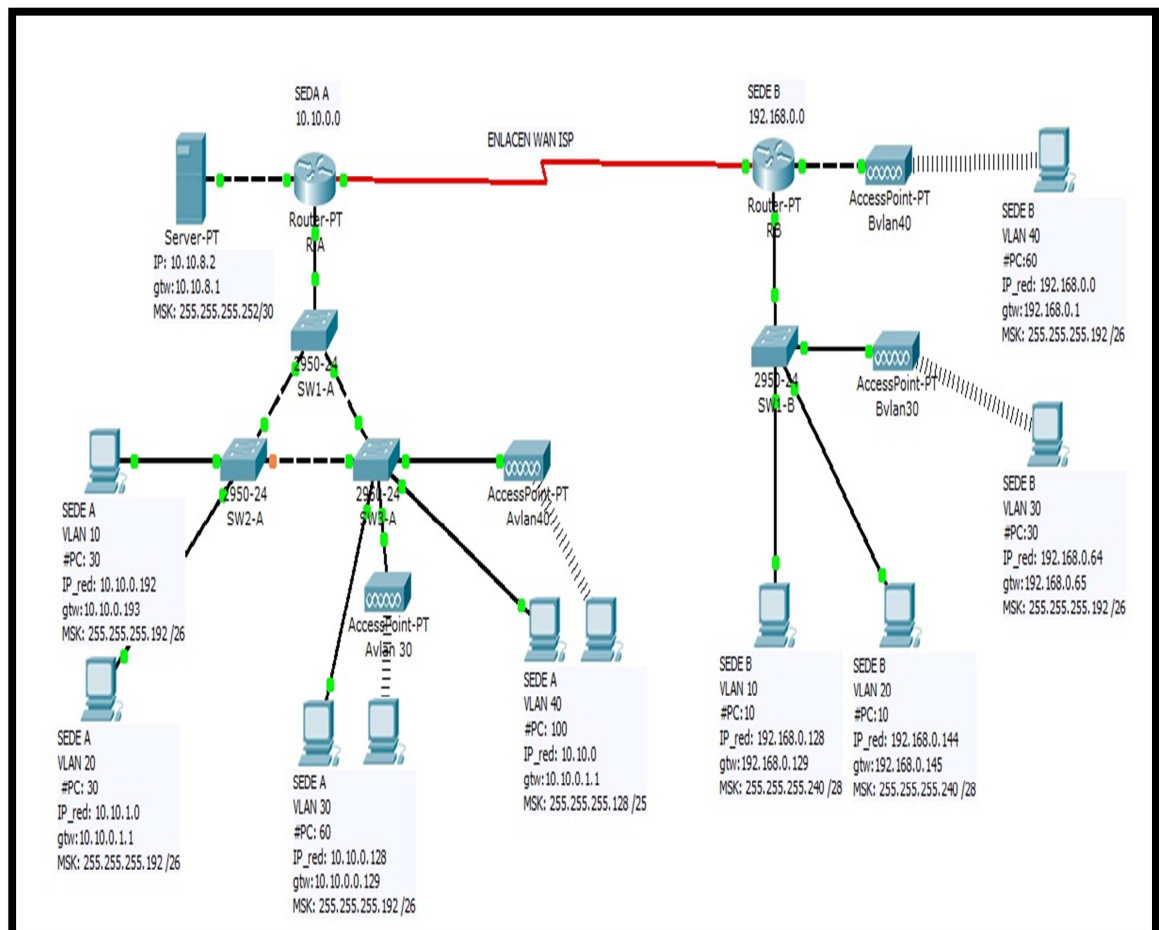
SEDA A
10.10.0.0

ENLACEN WAN ISP

SEDE B
192.168.0.0

Server-PT
IP: 10.10.8.2
gtw:10.10.8.1
MSK: 255.255.255.252/30

Router-PT
RA

Router-PT
RB

AccessPoint-PT
Bvlan40

SEDE B
VLAN 40
#PC:60
IP_red: 192.168.0.0
gtw:192.168.0.1
MSK: 255.255.255.192 /26

2950-24
SW1-A

2950-24
SW1-B

AccessPoint-PT
Bvlan30

2950-24
SW2-A

2950-24
SW3-A

AccessPoint-PT
Avlan40

SEDE B
VLAN 30
#PC:30
IP_red: 192.168.0.64
gtw:192.168.0.65
MSK: 255.255.255.192 /26

SEDE A
VLAN 10
#PC: 30
IP_red: 10.10.0.192
gtw:10.10.0.193
MSK: 255.255.255.192 /26

AccessPoint-PT
Avlan 30

SEDE A
VLAN 40
#PC: 100
IP_red: 10.10.0
gtw:10.10.0.1.1
MSK: 255.255.255.128 /25

SEDE B
VLAN 10
#PC:10
IP_red: 192.168.0.128
gtw:192.168.0.129
MSK: 255.255.255.240 /28

SEDE B
VLAN 20
#PC:10
IP_red: 192.168.0.144
gtw:192.168.0.145
MSK: 255.255.255.240 /28

SEDE A
VLAN 20
#PC: 30
IP_red: 10.10.1.0
gtw:10.10.0.1.1
MSK: 255.255.255.192 /26

SEDE A
VLAN 30
#PC: 60
IP_red: 10.10.0.128
gtw:10.10.0.0.129
MSK: 255.255.255.192 /26